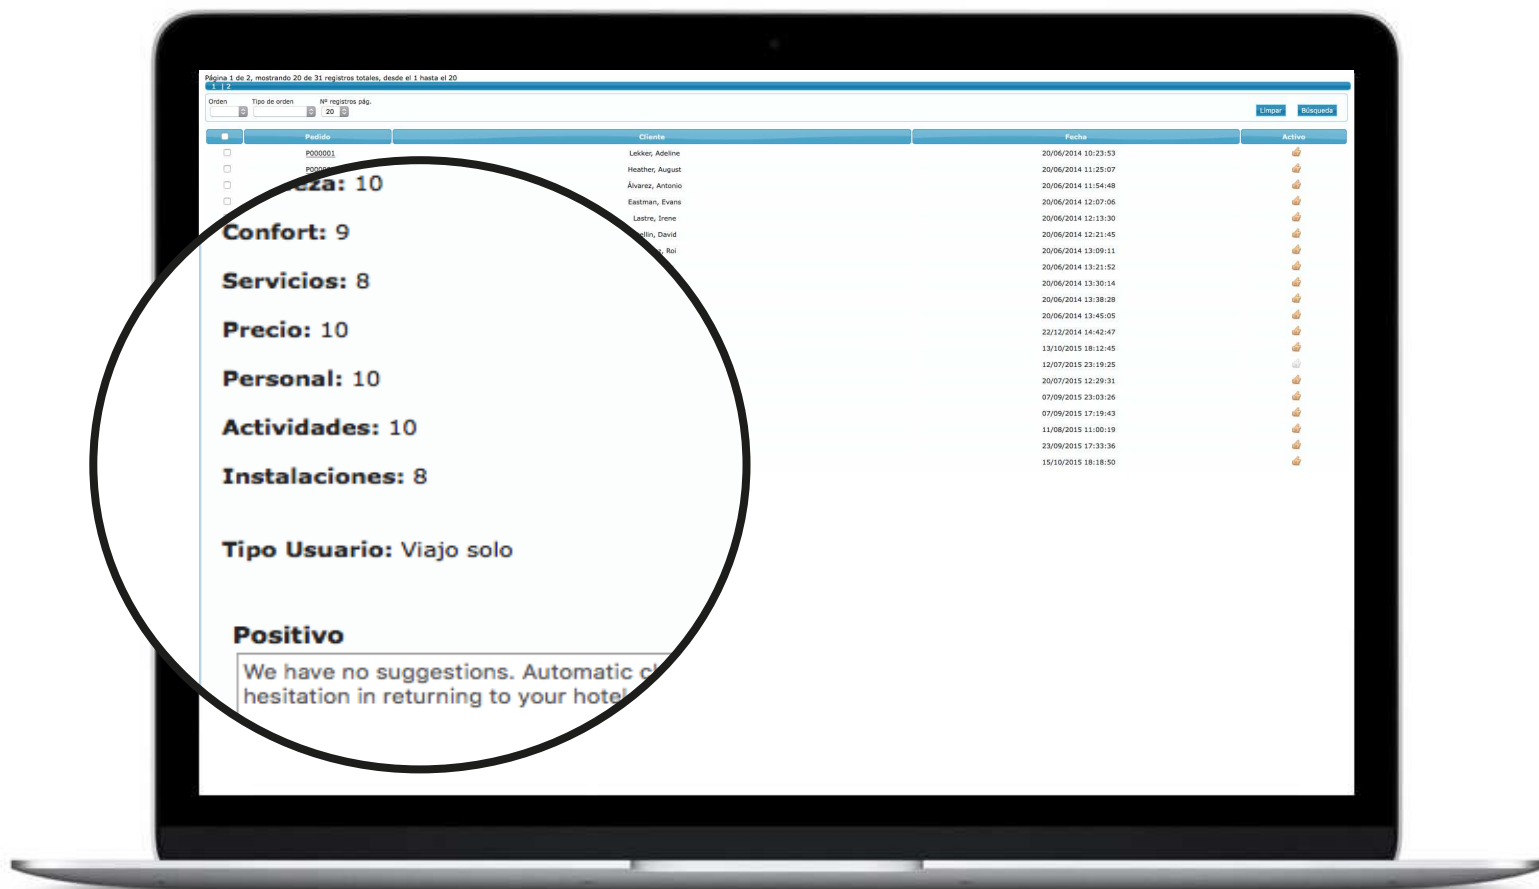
Página 1 de 2, mostrando 20 de 31 registros totales, desde el 1 hasta el 20

1 | 2

Orden | Tipo de orden | Nº registros pág. 20

Limpiar | Búsqueda

| | Pedido | Cliente | Fecha | Activo |
|---|---|---|---|---|
| | P000001 | Lekker, Adeline | 20/06/2014 10:23:53 | |
| | P0000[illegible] | Heather, August | 20/06/2014 11:25:07 | |
| | | Álvarez, Antonio | 20/06/2014 11:54:48 | |
| | | Eastman, Evans | 20/06/2014 12:07:06 | |
| | | Lastre, Irene | 20/06/2014 12:13:30 | |
| | | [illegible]llin, David | 20/06/2014 12:21:45 | |
| | | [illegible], Roi | 20/06/2014 13:09:11 | |
| | | | 20/06/2014 13:21:52 | |
| | | | 20/06/2014 13:30:14 | |
| | | | 20/06/2014 13:38:28 | |
| | | | 20/06/2014 13:45:05 | |
| | | | 22/12/2014 14:42:47 | |
| | | | 13/10/2015 18:12:45 | |
| | | | 12/07/2015 23:19:25 | |
| | | | 20/07/2015 12:29:31 | |
| | | | 07/09/2015 23:03:26 | |
| | | | 07/09/2015 17:19:43 | |
| | | | 11/08/2015 11:00:19 | |
| | | | 23/09/2015 17:33:36 | |
| | | | 15/10/2015 18:18:50 | |

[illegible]eza: 10

Confort: 9

Servicios: 8

Precio: 10

Personal: 10

Actividades: 10

Instalaciones: 8

Tipo Usuario: Viajo solo

Positivo

We have no suggestions. Automatic c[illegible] hesitation in returning to your hotel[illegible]